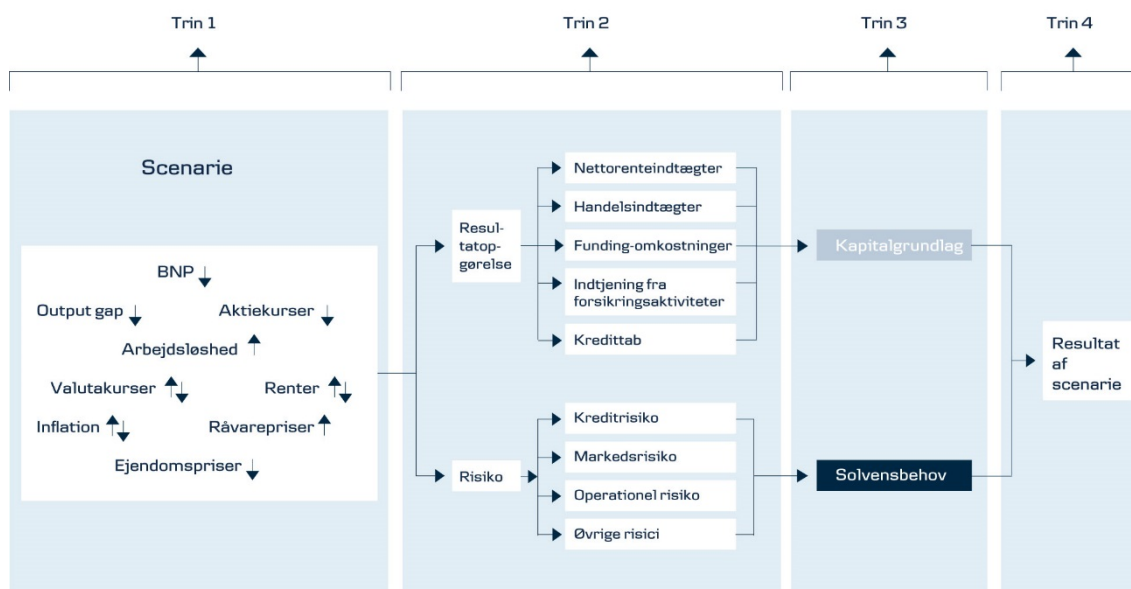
Trin 1

Trin 2

Trin 3

Trin 4

Scenarie

BNP

Output gap

Aktiekurser

Arbejdsløshed

Valutakurser

Renter

Inflation

Råvarepriser

Ejendomspriser

Resultatopgørelse

Nettorenteindtægter

Handelsindtægter

Funding-omkostninger

Indtjening fra forsikringsaktiviteter

Kredittab

Risiko

Kreditrisiko

Markedsrisiko

Operationel risiko

Øvrige risici

Kapitalgrundlag

Solvensbehov

Resultat af scenarie